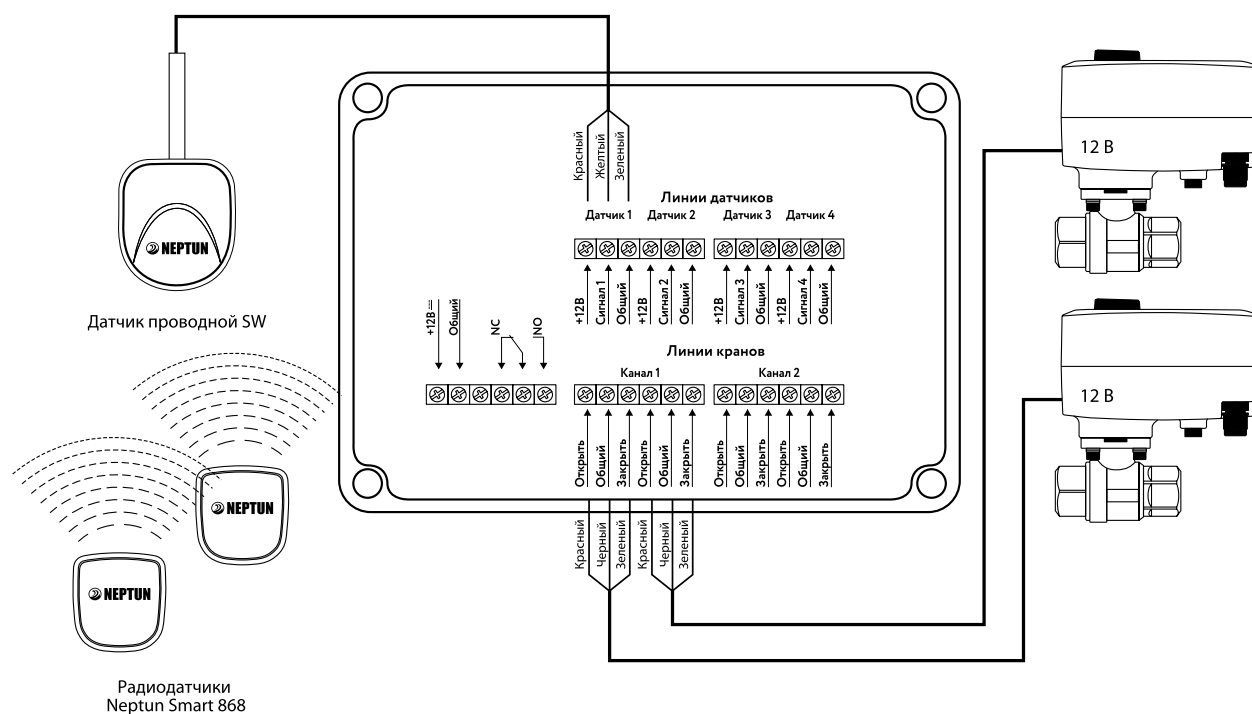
Красный
Желтый
Зеленый

Линии датчиков
Датчик 1 Датчик 2 Датчик 3 Датчик 4

+12В
Сигнал 1
Общий
+12В
Сигнал 2
Общий
+12В
Сигнал 3
Общий
+12В
Сигнал 4
Общий

+12В ⎓
Общий
NC
NO

Линии кранов
Канал 1 Канал 2

Открыть
Общий
Закрыть
Открыть
Общий
Закрыть
Открыть
Общий
Закрыть
Открыть
Общий
Закрыть

Красный
Черный
Зеленый
Красный
Черный
Зеленый

12 В
12 В

NEPTUN
Датчик проводной SW

NEPTUN
NEPTUN
Радиодатчики
Neptun Smart 868